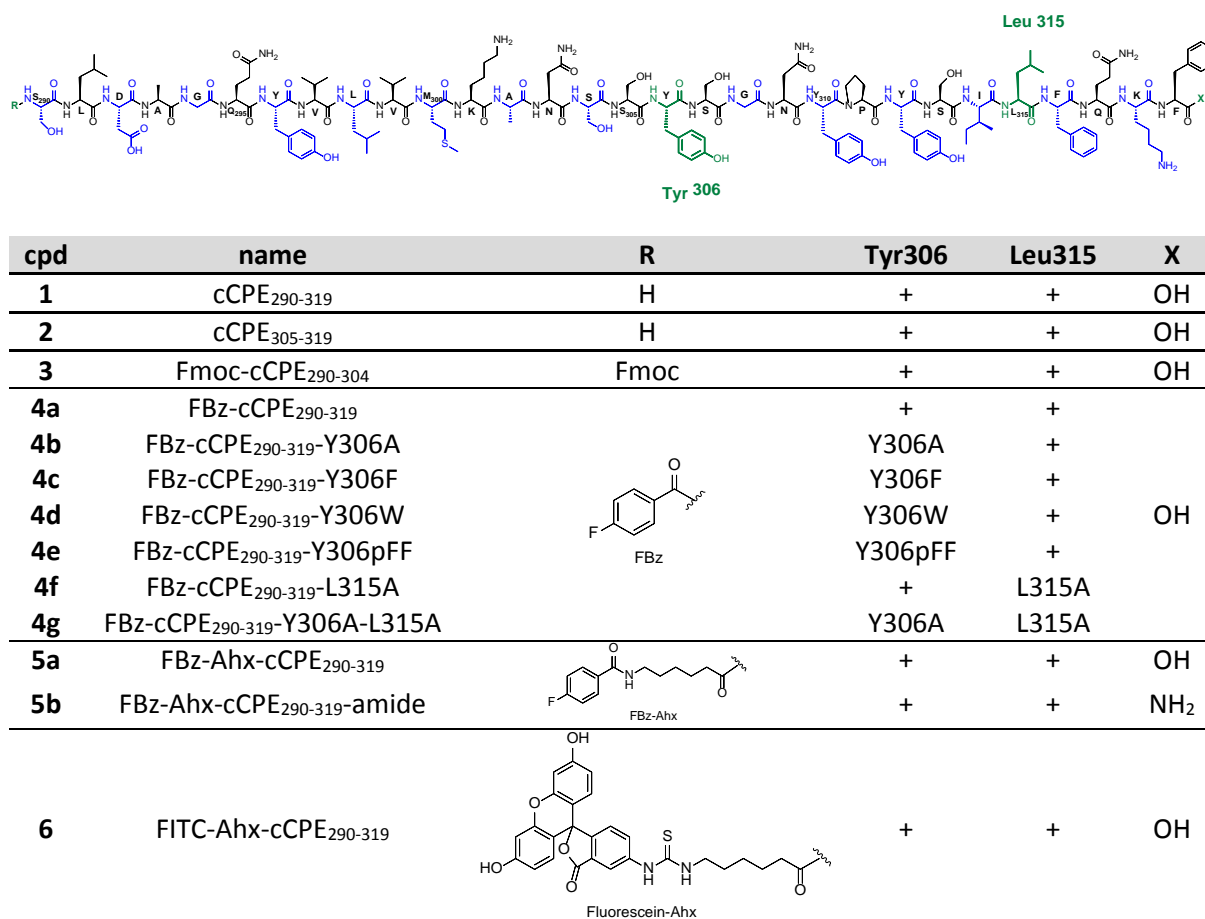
Leu 315

Tyr 306

| cpd | name | R | Tyr306 | Leu315 | X |
|---|---|---|---|---|---|
| 1 | cCPE$_{290\text{-}319}$ | H | + | + | OH |
| 2 | cCPE$_{305\text{-}319}$ | H | + | + | OH |
| 3 | Fmoc-cCPE$_{290\text{-}304}$ | Fmoc | + | + | OH |
| 4a | FBz-cCPE$_{290\text{-}319}$ | FBz | + | + | OH |
| 4b | FBz-cCPE$_{290\text{-}319}$-Y306A | | Y306A | + | |
| 4c | FBz-cCPE$_{290\text{-}319}$-Y306F | | Y306F | + | |
| 4d | FBz-cCPE$_{290\text{-}319}$-Y306W | | Y306W | + | |
| 4e | FBz-cCPE$_{290\text{-}319}$-Y306pFF | | Y306pFF | + | |
| 4f | FBz-cCPE$_{290\text{-}319}$-L315A | | + | L315A | |
| 4g | FBz-cCPE$_{290\text{-}319}$-Y306A-L315A | | Y306A | L315A | |
| 5a | FBz-Ahx-cCPE$_{290\text{-}319}$ | FBz-Ahx | + | + | OH |
| 5b | FBz-Ahx-cCPE$_{290\text{-}319}$-amide | | + | + | $NH_2$ |
| 6 | FITC-Ahx-cCPE$_{290\text{-}319}$ | Fluorescein-Ahx | + | + | OH |